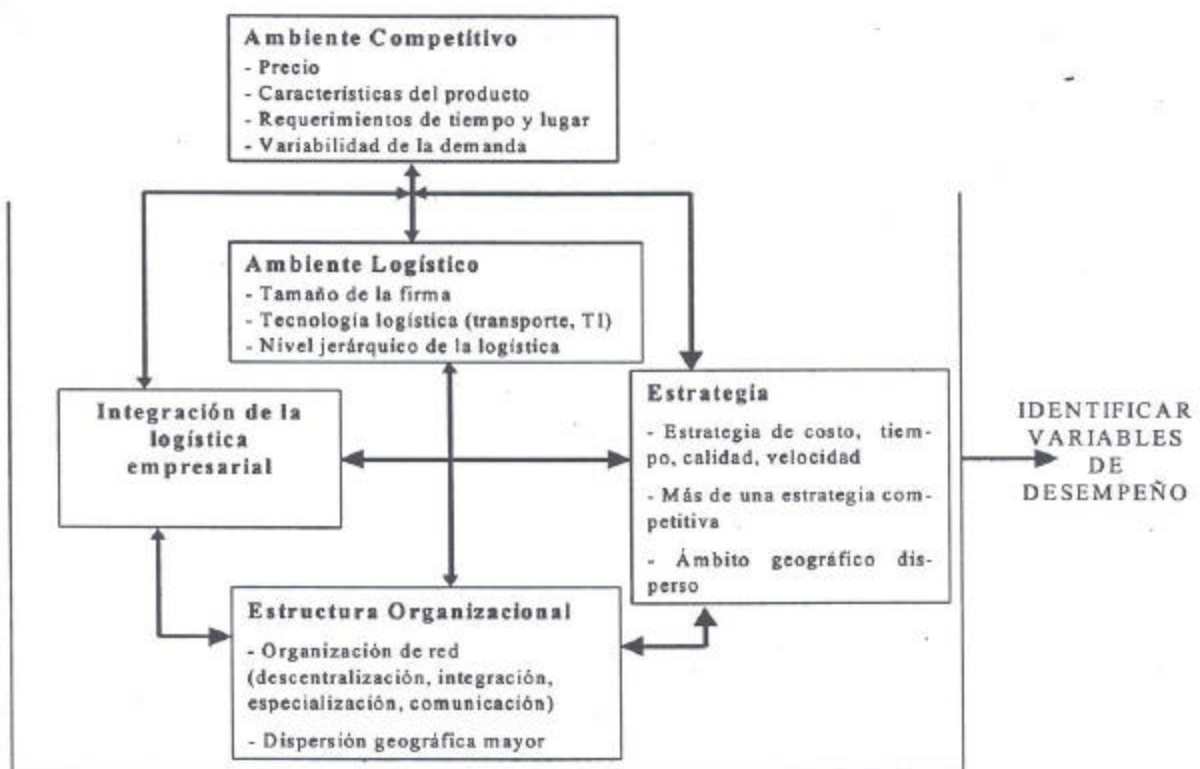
Ambiente Competitivo
- Precio
- Características del producto
- Requerimientos de tiempo y lugar
- Variabilidad de la demanda

Ambiente Logístico
- Tamaño de la firma
- Tecnología logística (transporte, TI)
- Nivel jerárquico de la logística

Integración de la logística empresarial

Estrategia
- Estrategia de costo, tiempo, calidad, velocidad
- Más de una estrategia competitiva
- Ámbito geográfico disperso

Estructura Organizacional
- Organización de red (descentralización, integración, especialización, comunicación)
- Dispersión geográfica mayor

IDENTIFICAR VARIABLES DE DESEMPEÑO